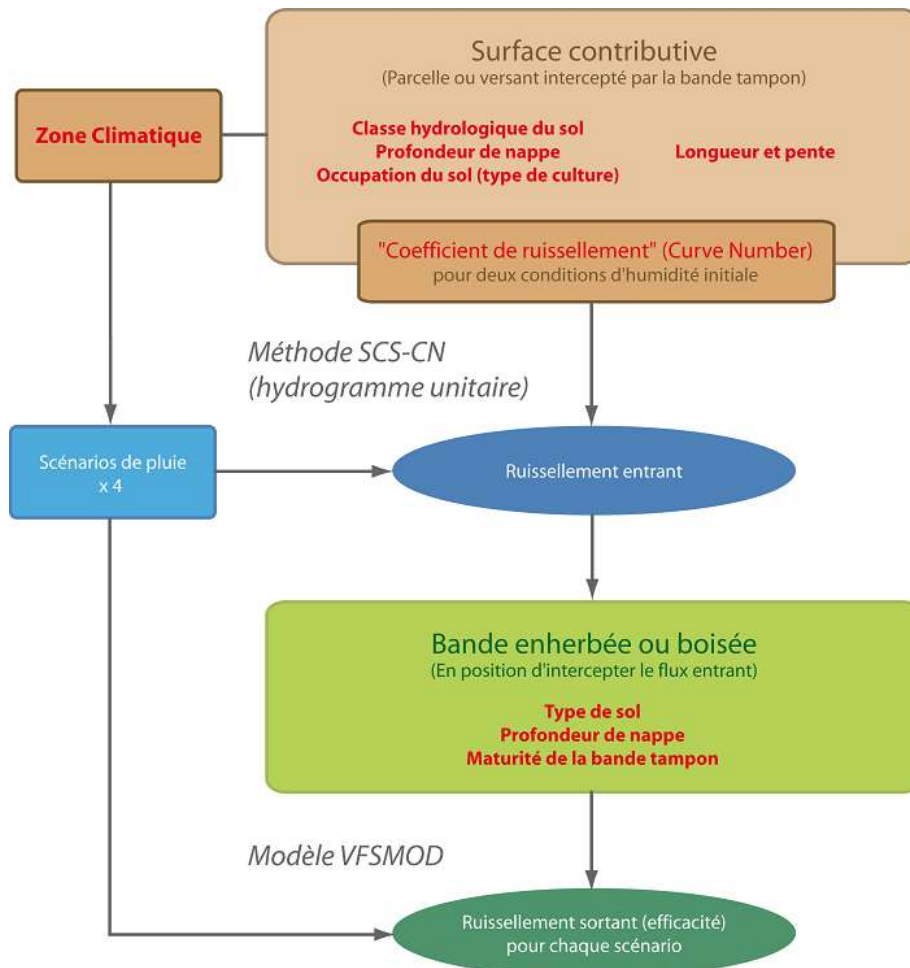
Zone Climatique

Surface contributive
(Parcelle ou versant intercepté par la bande tampon)

Classe hydrologique du sol
Profondeur de nappe
Occupation du sol (type de culture)

Longueur et pente

"Coefficient de ruissellement" (Curve Number)
pour deux conditions d'humidité initiale

Méthode SCS-CN
(hydrogramme unitaire)

Scénarios de pluie
x 4

Ruissellement entrant

Bande enherbée ou boisée
(En position d'intercepter le flux entrant)

Type de sol
Profondeur de nappe
Maturité de la bande tampon

Modèle VFSMOD

Ruissellement sortant (efficacité)
pour chaque scénario